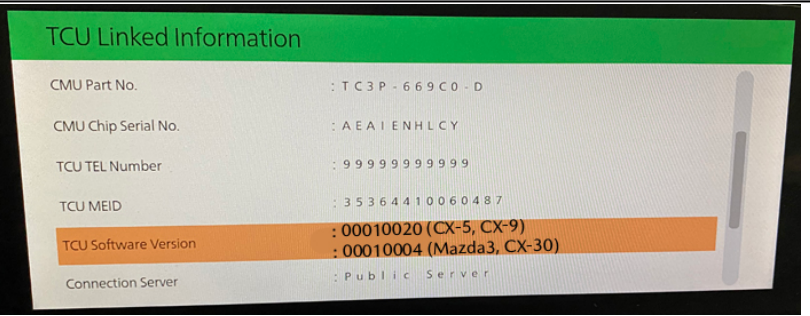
TCU Linked Information

| | |
|---|---|
| CMU Part No. | : TC3P-669C0-D |
| CMU Chip Serial No. | : AEAIENHLCY |
| TCU TEL Number | : 99999999999 |
| TCU MEID | : 35364410060487 |
| TCU Software Version | : 00010020 (CX-5, CX-9)<br>: 00010004 (Mazda3, CX-30) |
| Connection Server | : Public Server |